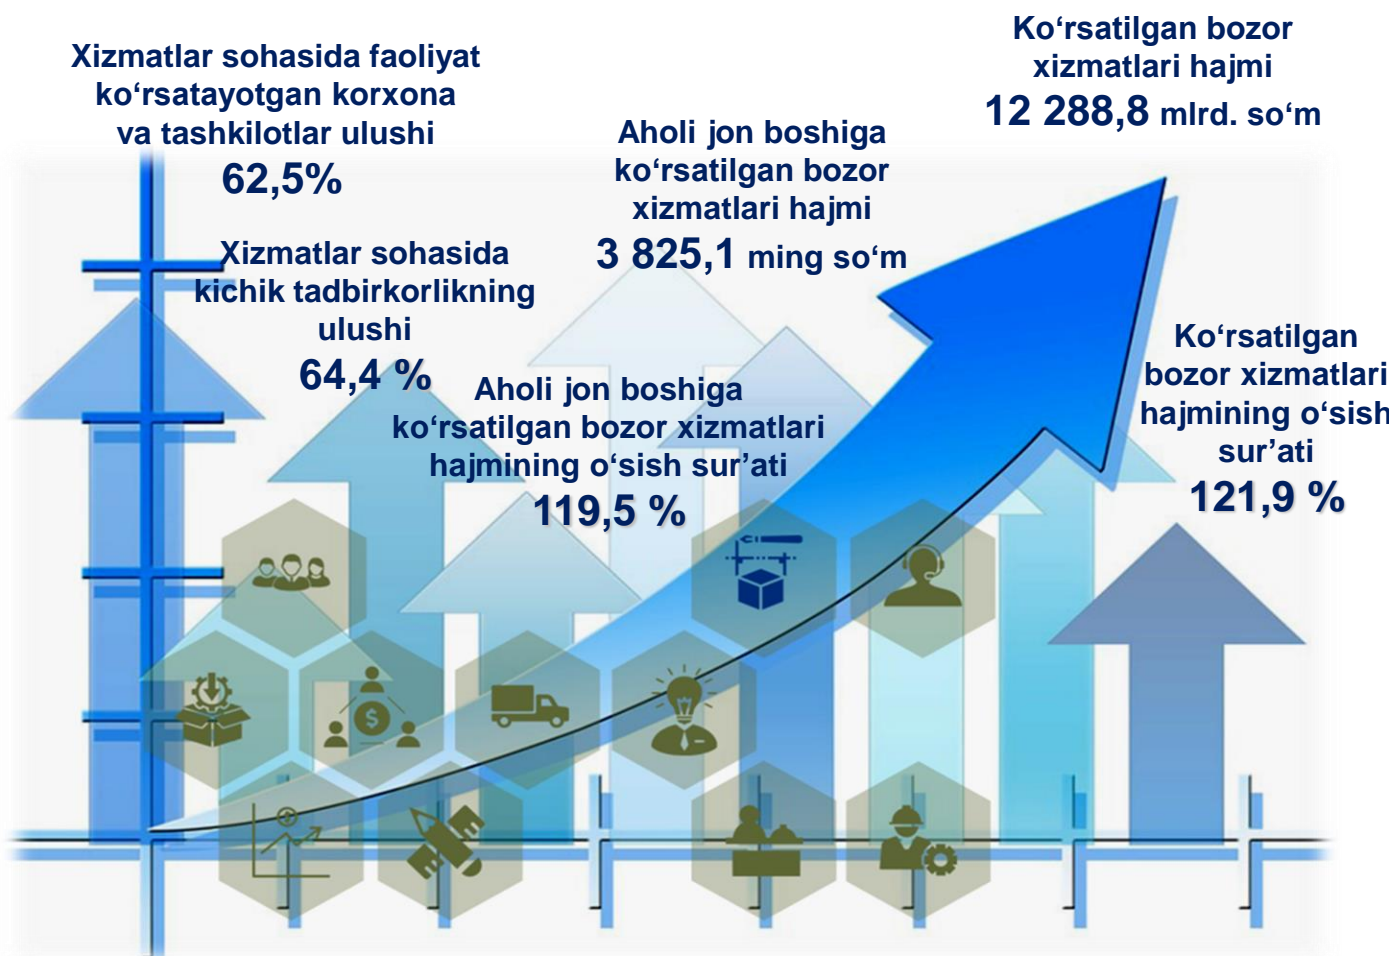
Xizmatlar sohasida faoliyat ko‘rsatayotgan korxona va tashkilotlar ulushi
62,5%

Ko‘rsatilgan bozor xizmatlari hajmi
12 288,8 mlrd. so‘m

Aholi jon boshiga ko‘rsatilgan bozor xizmatlari hajmi
3 825,1 ming so‘m

Xizmatlar sohasida kichik tadbirkorlikning ulushi
64,4 %

Aholi jon boshiga ko‘rsatilgan bozor xizmatlari hajmining o‘sish sur’ati
119,5 %

Ko‘rsatilgan bozor xizmatlari hajmining o‘sish sur’ati
121,9 %